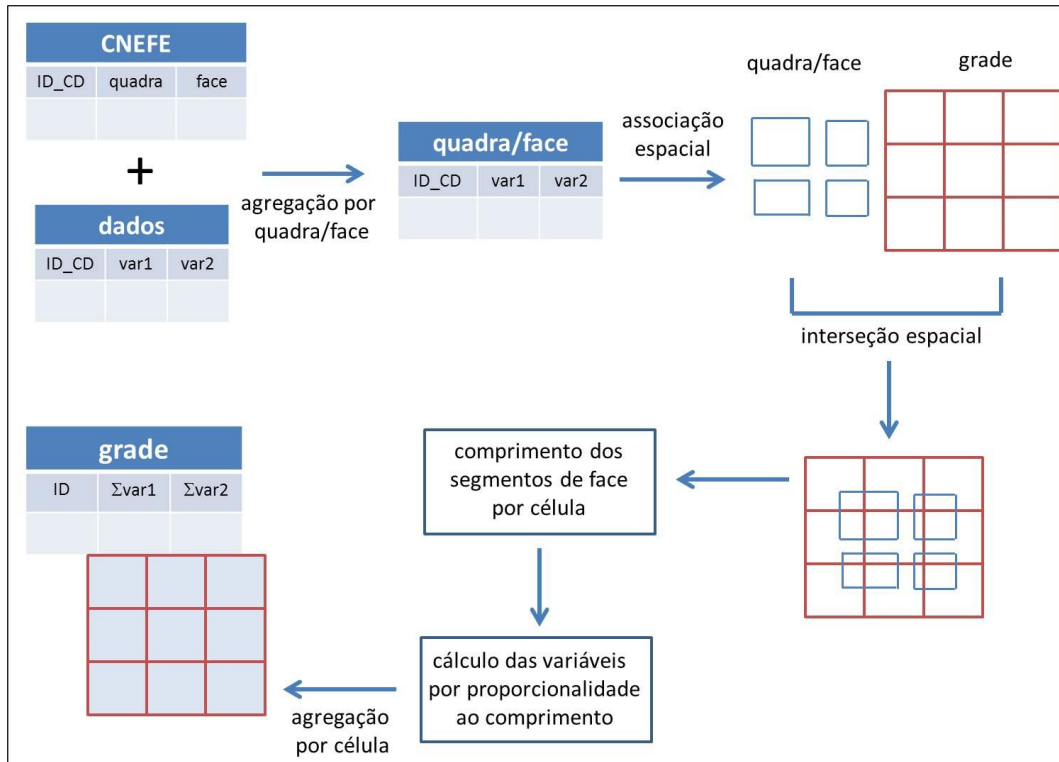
| CNEFE | | |
|---|---|---|
| ID_CD | quadra | face |
| | | |

+

| dados | | |
|---|---|---|
| ID_CD | var1 | var2 |
| | | |

agregação por quadra/face

| quadra/face | | |
|---|---|---|
| ID_CD | var1 | var2 |
| | | |

associação espacial

quadra/face

grade

interseção espacial

| grade | | |
|---|---|---|
| ID | $\Sigma$var1 | $\Sigma$var2 |
| | | |

comprimento dos segmentos de face por célula

cálculo das variáveis por proporcionalidade ao comprimento

agregação por célula